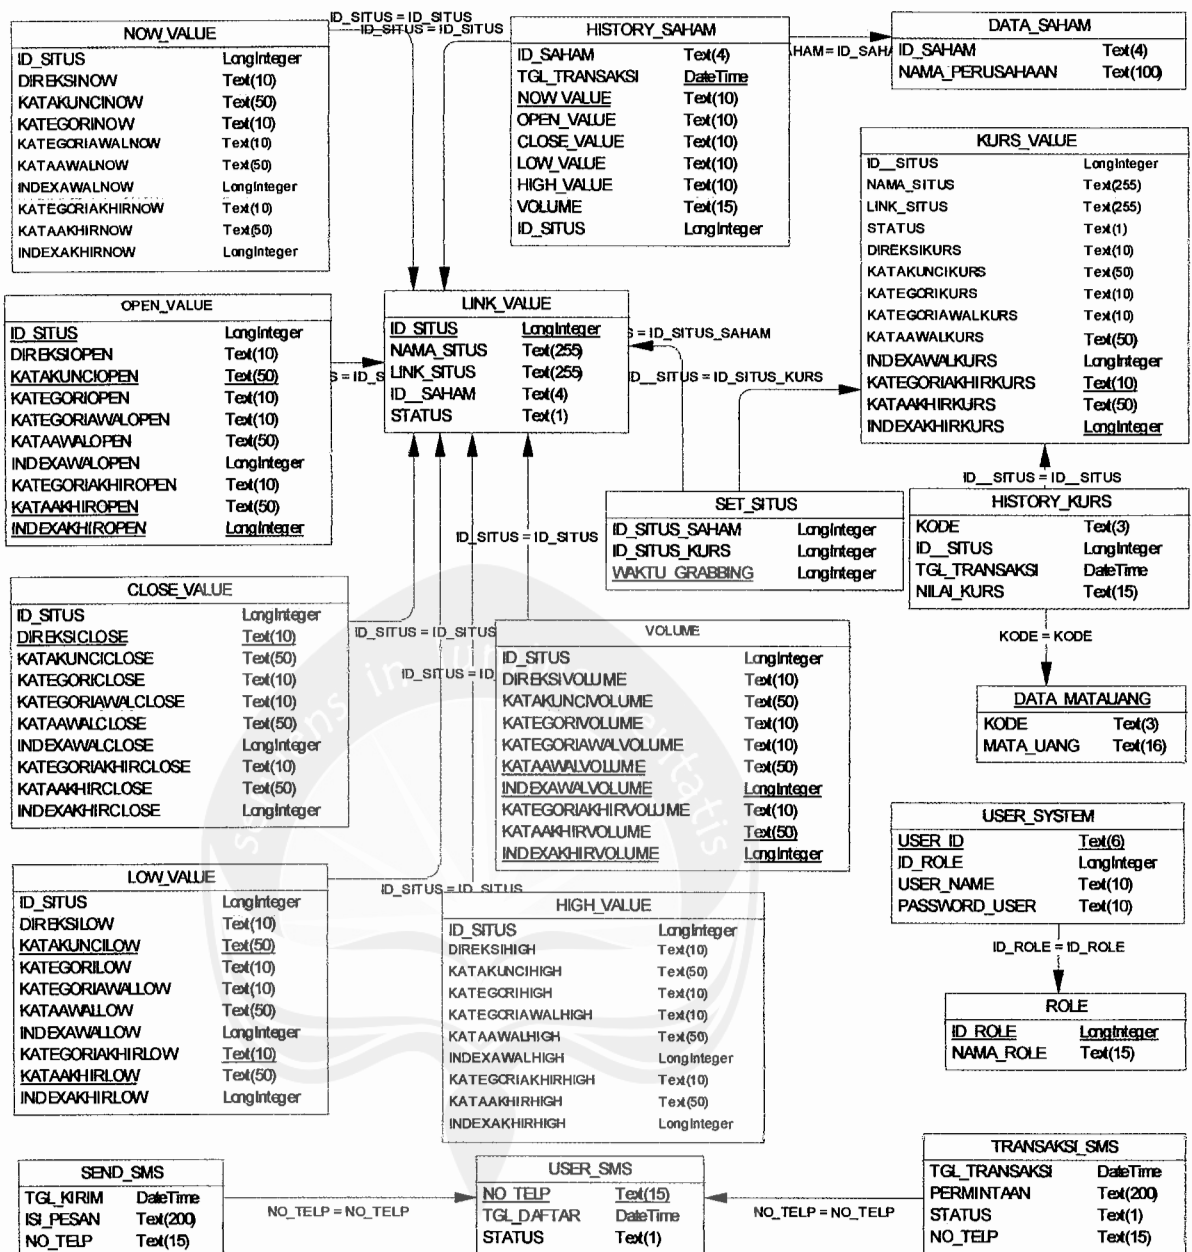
ID_SITUS = ID_SITUS
ID_SITUS = ID_SITUS

NOW_VALUE
| | |
|---|---|
| ID_SITUS | LongInteger |
| DIREKSINOW | Text(10) |
| KATAKUNCINOW | Text(50) |
| KATEGORINOW | Text(10) |
| KATEGORIAWALNOW | Text(10) |
| KATAAWALNOW | Text(50) |
| INDEXAWALNOW | LongInteger |
| KATEGORIAKHIRNOW | Text(10) |
| KATAAKHIRNOW | Text(50) |
| INDEXAKHIRNOW | LongInteger |

HISTORY_SAHAM
| | |
|---|---|
| ID_SAHAM | Text(4) |
| TGL_TRANSAKSI | DateTime |
| NOW_VALUE | Text(10) |
| OPEN_VALUE | Text(10) |
| CLOSE_VALUE | Text(10) |
| LOW_VALUE | Text(10) |
| HIGH_VALUE | Text(10) |
| VOLUME | Text(15) |
| ID_SITUS | LongInteger |

HAM = ID_SAHA

DATA_SAHAM
| | |
|---|---|
| ID_SAHAM | Text(4) |
| NAMA_PERUSAHAAN | Text(100) |

KURS_VALUE
| | |
|---|---|
| ID__SITUS | LongInteger |
| NAMA_SITUS | Text(255) |
| LINK_SITUS | Text(255) |
| STATUS | Text(1) |
| DIREKSIKURS | Text(10) |
| KATAKUNCIKURS | Text(50) |
| KATEGORIKURS | Text(10) |
| KATEGORIAWALKURS | Text(10) |
| KATAAWALKURS | Text(50) |
| INDEXAWALKURS | LongInteger |
| KATEGORIAKHIRKURS | Text(10) |
| KATAAKHIRKURS | Text(50) |
| INDEXAKHIRKURS | LongInteger |

OPEN_VALUE
| | |
|---|---|
| ID_SITUS | LongInteger |
| DIREKSIOPEN | Text(10) |
| KATAKUNCIOPEN | Text(50) |
| KATEGORIOPEN | Text(10) |
| KATEGORIAWALOPEN | Text(10) |
| KATAAWALOPEN | Text(50) |
| INDEXAWALOPEN | LongInteger |
| KATEGORIAKHIROPEN | Text(10) |
| KATAAKHIROPEN | Text(50) |
| INDEXAKHIROPEN | LongInteger |

S = ID_S

LINK_VALUE
| | |
|---|---|
| ID_SITUS | LongInteger |
| NAMA_SITUS | Text(255) |
| LINK_SITUS | Text(255) |
| ID__SAHAM | Text(4) |
| STATUS | Text(1) |

S = ID_SITUS_SAHAM
ID__SITUS = ID_SITUS_KURS

ID__SITUS = ID__SITUS

SET_SITUS
| | |
|---|---|
| ID_SITUS_SAHAM | LongInteger |
| ID_SITUS_KURS | LongInteger |
| WAKTU_GRABBING | LongInteger |

HISTORY_KURS
| | |
|---|---|
| KODE | Text(3) |
| ID__SITUS | LongInteger |
| TGL_TRANSAKSI | DateTime |
| NILAI_KURS | Text(15) |

ID_SITUS = ID_SITUS

CLOSE_VALUE
| | |
|---|---|
| ID_SITUS | LongInteger |
| DIREKSICLOSE | Text(10) |
| KATAKUNCICLOSE | Text(50) |
| KATEGORICLOSE | Text(10) |
| KATEGORIAWALCLOSE | Text(10) |
| KATAAWALCLOSE | Text(50) |
| INDEXAWALCLOSE | LongInteger |
| KATEGORIAKHIRCLOSE | Text(10) |
| KATAAKHIRCLOSE | Text(50) |
| INDEXAKHIRCLOSE | LongInteger |

ID_SITUS = ID_SITUS
ID_SITUS = ID

VOLUME
| | |
|---|---|
| ID_SITUS | LongInteger |
| DIREKSIVOLUME | Text(10) |
| KATAKUNCIVOLUME | Text(50) |
| KATEGORIVOLUME | Text(10) |
| KATEGORIAWALVOLUME | Text(10) |
| KATAAWALVOLUME | Text(50) |
| INDEXAWALVOLUME | LongInteger |
| KATEGORIAKHIRVOLUME | Text(10) |
| KATAAKHIRVOLUME | Text(50) |
| INDEXAKHIRVOLUME | LongInteger |

KODE = KODE

DATA_MATAUANG
| | |
|---|---|
| KODE | Text(3) |
| MATA_UANG | Text(16) |

USER_SYSTEM
| | |
|---|---|
| USER_ID | Text(6) |
| ID_ROLE | LongInteger |
| USER_NAME | Text(10) |
| PASSWORD_USER | Text(10) |

ID_ROLE = ID_ROLE

ROLE
| | |
|---|---|
| ID_ROLE | LongInteger |
| NAMA_ROLE | Text(15) |

LOW_VALUE
| | |
|---|---|
| ID_SITUS | LongInteger |
| DIREKSILOW | Text(10) |
| KATAKUNCILOW | Text(50) |
| KATEGORILOW | Text(10) |
| KATEGORIAWALLOW | Text(10) |
| KATAAWALLOW | Text(50) |
| INDEXAWALLOW | LongInteger |
| KATEGORIAKHIRLOW | Text(10) |
| KATAAKHIRLOW | Text(50) |
| INDEXAKHIRLOW | LongInteger |

ID_SITUS = ID_SITUS

HIGH_VALUE
| | |
|---|---|
| ID_SITUS | LongInteger |
| DIREKSIHIGH | Text(10) |
| KATAKUNCIHIGH | Text(50) |
| KATEGORIHIGH | Text(10) |
| KATEGORIAWALHIGH | Text(10) |
| KATAAWALHIGH | Text(50) |
| INDEXAWALHIGH | LongInteger |
| KATEGORIAKHIRHIGH | Text(10) |
| KATAAKHIRHIGH | Text(50) |
| INDEXAKHIRHIGH | LongInteger |

SEND_SMS
| | |
|---|---|
| TGL_KIRIM | DateTime |
| ISI_PESAN | Text(200) |
| NO_TELP | Text(15) |

NO_TELP = NO_TELP

USER_SMS
| | |
|---|---|
| NO_TELP | Text(15) |
| TGL_DAFTAR | DateTime |
| STATUS | Text(1) |

NO_TELP = NO_TELP

TRANSAKSI_SMS
| | |
|---|---|
| TGL_TRANSAKSI | DateTime |
| PERMINTAAN | Text(200) |
| STATUS | Text(1) |
| NO_TELP | Text(15) |